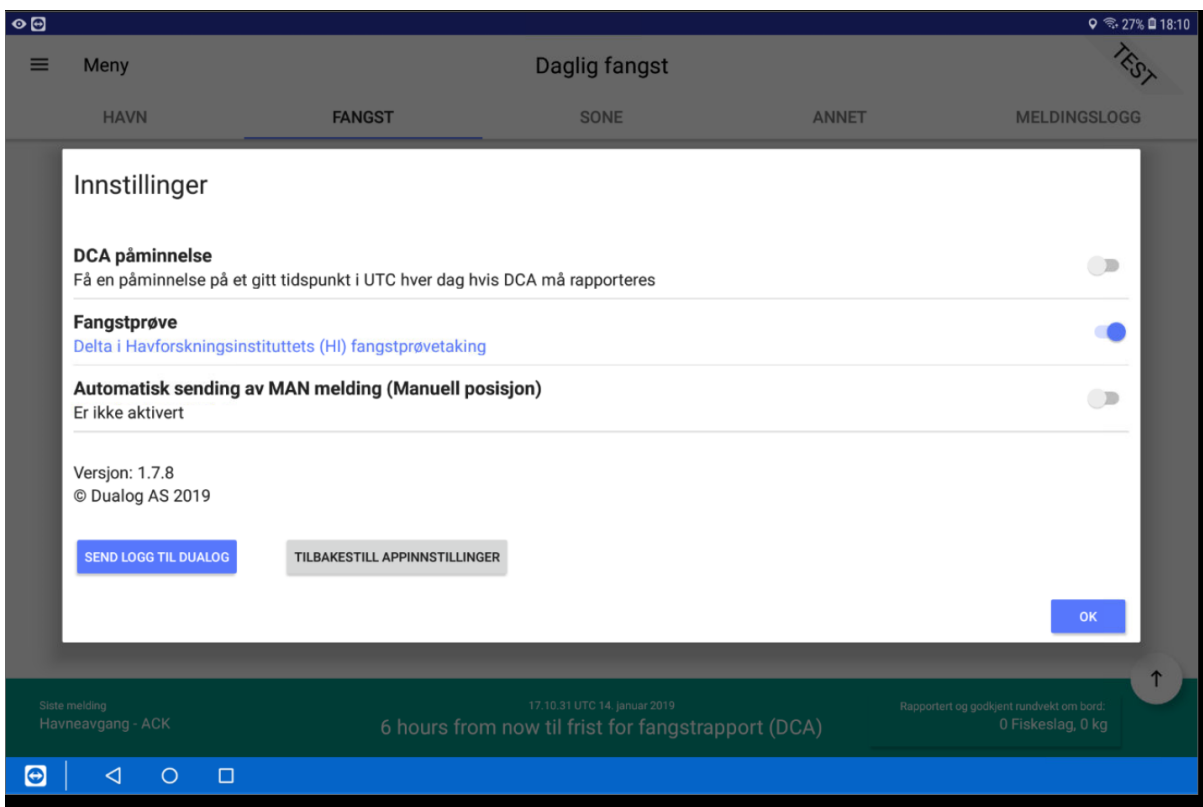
27% 18:10

Meny

Daglig fangst

TEST

HAVN FANGST SONE ANNET MELDINGSLOGG

Innstillinger

DCA påminnelse
Få en påminnelse på et gitt tidspunkt i UTC hver dag hvis DCA må rapporteres

Fangstprøve
Delta i Havforskningsinstituttets (HI) fangstprøvetaking

Automatisk sending av MAN melding (Manuell posisjon)
Er ikke aktivert

Versjon: 1.7.8
© Dualog AS 2019

SEND LOGG TIL DUALOG

TILBAKESTILL APPINNSTILLINGER

OK

Siste melding
Havneavgang - ACK

17.10.31 UTC 14. januar 2019
6 hours from now til frist for fangstrapport (DCA)

Rapportert og godkjent rundvekt om bord:
0 Fiskeslag, 0 kg